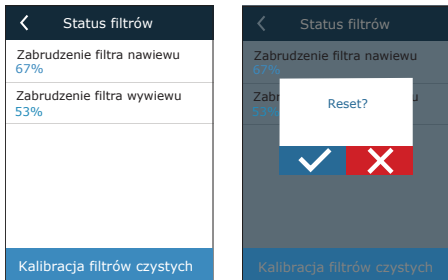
Status filtrów

Zabrudzenie filtra nawiewu
67%

Zabrudzenie filtra wywiewu
53%

Kalibracja filtrów czystych

Status filtrów

Zabrudzenie filtra nawiewu
67%

Zabr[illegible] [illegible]u
53%

Reset?

Kalibracja filtrów czystych